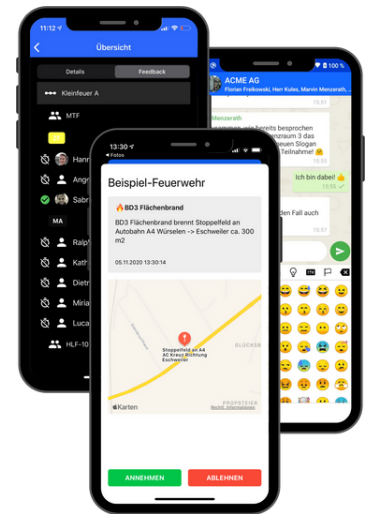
Übersicht

Details

Feedback

Kleinfeuer A

MTF

Hann

Angr

Sabr

MA

Ralp

Kath

Dietr

Miria

Luca

HLF-10

11:12

100 %

ACME AG

Florian Freikowski, Herr Kules, Marvin Menzerath

Menzerath

wie bereits besprochen

enraum 3 das

n Slogan

Teilnahme!

Ich bin dabei!

Fall auch

13:30

◂ Fotos

Beispiel-Feuerwehr

🔥BD3 Flächenbrand

BD3 Flächenbrand brennt Stoppelfeld an Autobahn A4 Würselen -> Eschweiler ca. 300 m2

05.11.2020 13:30:14

Stoppelfeld an A4 AC Kreuz Richtung Eschweiler

GLÜCKSE

PROPSTEIER

Karten

Rechtl. Informationen

ANNEHMEN

ABLEHNEN